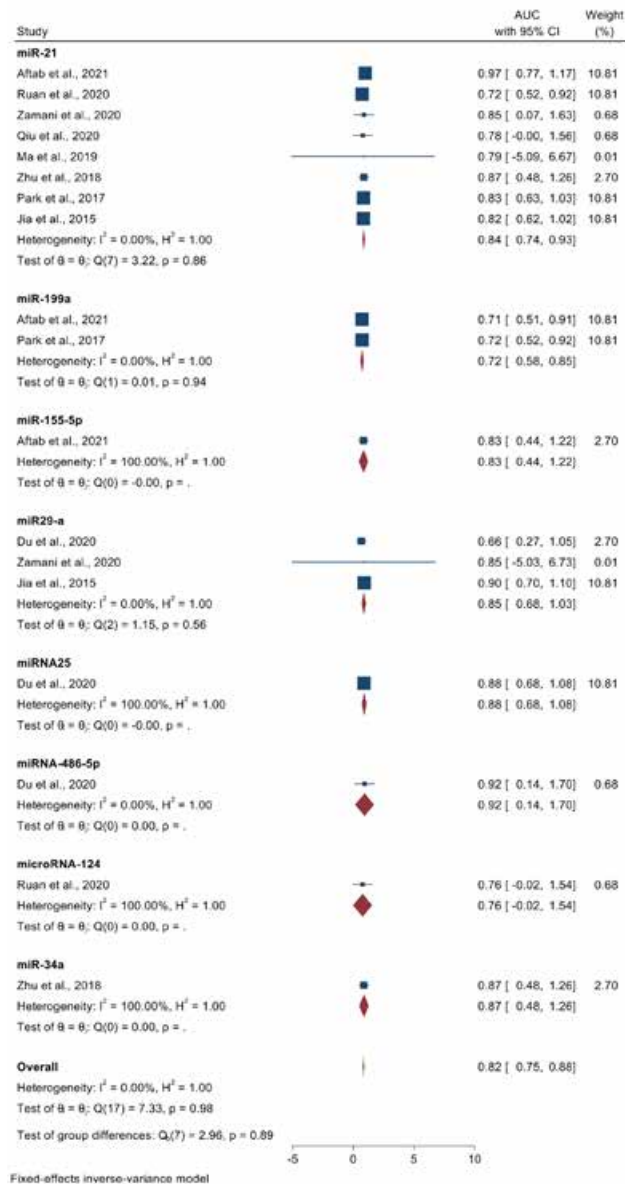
| Study | AUC with 95% CI | Weight (%) |
|---|---|---|
| **miR-21** | | |
| Aftab et al., 2021 | 0.97 [ 0.77, 1.17] | 10.81 |
| Ruan et al., 2020 | 0.72 [ 0.52, 0.92] | 10.81 |
| Zamani et al., 2020 | 0.85 [ 0.07, 1.63] | 0.68 |
| Qiu et al., 2020 | 0.78 [ -0.00, 1.56] | 0.68 |
| Ma et al., 2019 | 0.79 [ -5.09, 6.67] | 0.01 |
| Zhu et al., 2018 | 0.87 [ 0.48, 1.26] | 2.70 |
| Park et al., 2017 | 0.83 [ 0.63, 1.03] | 10.81 |
| Jia et al., 2015 | 0.82 [ 0.62, 1.02] | 10.81 |
| Heterogeneity: $I^2$ = 0.00%, $H^2$ = 1.00 | 0.84 [ 0.74, 0.93] | |
| Test of $\theta_i = \theta_j$: Q(7) = 3.22, p = 0.86 | | |
| **miR-199a** | | |
| Aftab et al., 2021 | 0.71 [ 0.51, 0.91] | 10.81 |
| Park et al., 2017 | 0.72 [ 0.52, 0.92] | 10.81 |
| Heterogeneity: $I^2$ = 0.00%, $H^2$ = 1.00 | 0.72 [ 0.58, 0.85] | |
| Test of $\theta_i = \theta_j$: Q(1) = 0.01, p = 0.94 | | |
| **miR-155-5p** | | |
| Aftab et al., 2021 | 0.83 [ 0.44, 1.22] | 2.70 |
| Heterogeneity: $I^2$ = 100.00%, $H^2$ = 1.00 | 0.83 [ 0.44, 1.22] | |
| Test of $\theta_i = \theta_j$: Q(0) = -0.00, p = . | | |
| **miR29-a** | | |
| Du et al., 2020 | 0.66 [ 0.27, 1.05] | 2.70 |
| Zamani et al., 2020 | 0.85 [ -5.03, 6.73] | 0.01 |
| Jia et al., 2015 | 0.90 [ 0.70, 1.10] | 10.81 |
| Heterogeneity: $I^2$ = 0.00%, $H^2$ = 1.00 | 0.85 [ 0.68, 1.03] | |
| Test of $\theta_i = \theta_j$: Q(2) = 1.15, p = 0.56 | | |
| **miRNA25** | | |
| Du et al., 2020 | 0.88 [ 0.68, 1.08] | 10.81 |
| Heterogeneity: $I^2$ = 100.00%, $H^2$ = 1.00 | 0.88 [ 0.68, 1.08] | |
| Test of $\theta_i = \theta_j$: Q(0) = -0.00, p = . | | |
| **miRNA-486-5p** | | |
| Du et al., 2020 | 0.92 [ 0.14, 1.70] | 0.68 |
| Heterogeneity: $I^2$ = 0.00%, $H^2$ = 1.00 | 0.92 [ 0.14, 1.70] | |
| Test of $\theta_i = \theta_j$: Q(0) = 0.00, p = . | | |
| **microRNA-124** | | |
| Ruan et al., 2020 | 0.76 [ -0.02, 1.54] | 0.68 |
| Heterogeneity: $I^2$ = 100.00%, $H^2$ = 1.00 | 0.76 [ -0.02, 1.54] | |
| Test of $\theta_i = \theta_j$: Q(0) = 0.00, p = . | | |
| **miR-34a** | | |
| Zhu et al., 2018 | 0.87 [ 0.48, 1.26] | 2.70 |
| Heterogeneity: $I^2$ = 100.00%, $H^2$ = 1.00 | 0.87 [ 0.48, 1.26] | |
| Test of $\theta_i = \theta_j$: Q(0) = 0.00, p = . | | |
| **Overall** | 0.82 [ 0.75, 0.88] | |
| Heterogeneity: $I^2$ = 0.00%, $H^2$ = 1.00 | | |
| Test of $\theta_i = \theta_j$: Q(17) = 7.33, p = 0.98 | | |
| Test of group differences: $Q_b(7)$ = 2.96, p = 0.89 | | |

-5 0 5 10

Fixed-effects inverse-variance model